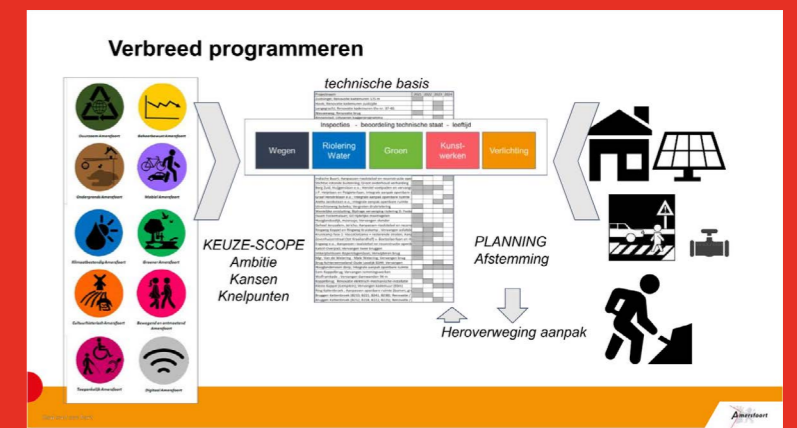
Verbreed programmeren

Duurzaam Amersfoort
Gebeurd weer Amersfoort
Ondergronds Amersfoort
Mobiel Amersfoort
Klimaatbestendig Amersfoort
Groener Amersfoort
Cultuurhistorisch Amersfoort
Beweegvriendelijk en ontmoetend Amersfoort
Toegankelijk Amersfoort
Digitaal Amersfoort

technische basis

Inspecties - beoordeling technische staat - leeftijd

Wegen
Riolering Water
Groen
Kunstwerken
Verlichting

KEUZE-SCOPE
Ambitie
Kansen
Knelpunten

PLANNING
Afstemming

Heroverweging aanpak

Amersfoort